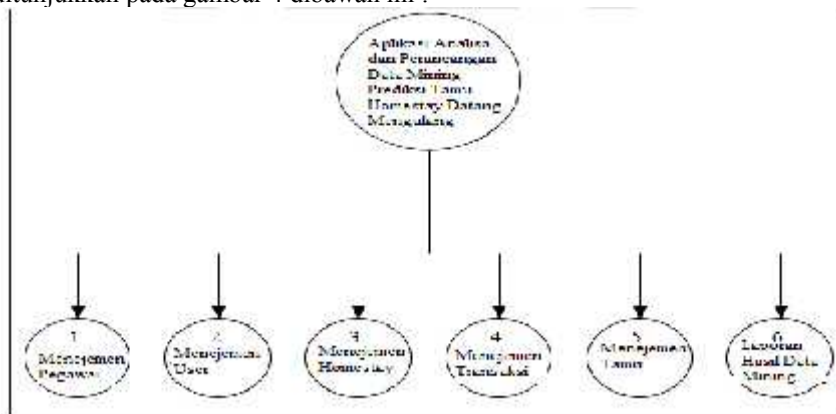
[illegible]nunjukkan pada gambar 4 dibawah ini :

Aplikasi Analisa dan Perancangan Data Mining Prediksi Tamu Homestay Datang Mengulang

1 Manajemen Pegawai

2 Manajemen User

3 Manajemen Homestay

4 Manajemen Transaksi

5 Manajemen Tamu

6 Laporan Hasil Data Mining